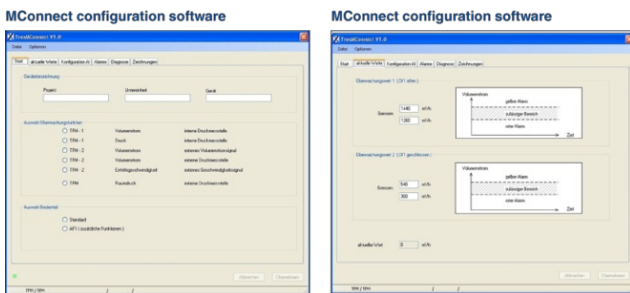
MConnect configuration software

TrendConnect V1.0

Datei Optionen

Start aktuelle Werte Konfiguration-K Alarme Diagnose Zeichnungen

Gerätebeschreibung

Projekt Unterwerk Gerät

Auswahl Überwachungsfunktion

TFM - 1 Volumenstrom externe Druckmessstelle

TFM - 1 Druck interne Druckmessstelle

TFM - 2 Volumenstrom externes Volumenstromsignal

TFM - 2 Volumenstrom externe Druckmessstelle

TFM - 2 Einströmgeschwindigkeit externes Geschwindigkeitssignal

TFM Raumdruck externe Druckmessstelle

Auswahl Bedientail

Standard

AFI ( zusätzliche Funktionen )

Abbrechen Übernehmen

TFM / TFM

MConnect configuration software

TrendConnect V1.0

Datei Optionen

Start aktuelle Werte Konfiguration-K Alarme Diagnose Zeichnungen

Überwachungswert 1 ( SH offen )

Grenzen 1440 m³/h

1380 m³/h

Volumenstrom

gelber Alarm

zulässiger Bereich

roter Alarm

Zeit

Überwachungswert 2 ( SH geschlossen )

Grenzen 540 m³/h

300 m³/h

Volumenstrom

gelber Alarm

zulässiger Bereich

roter Alarm

Zeit

aktueller Wert 0 m³/h

Abbrechen Übernehmen

TFM / TFM